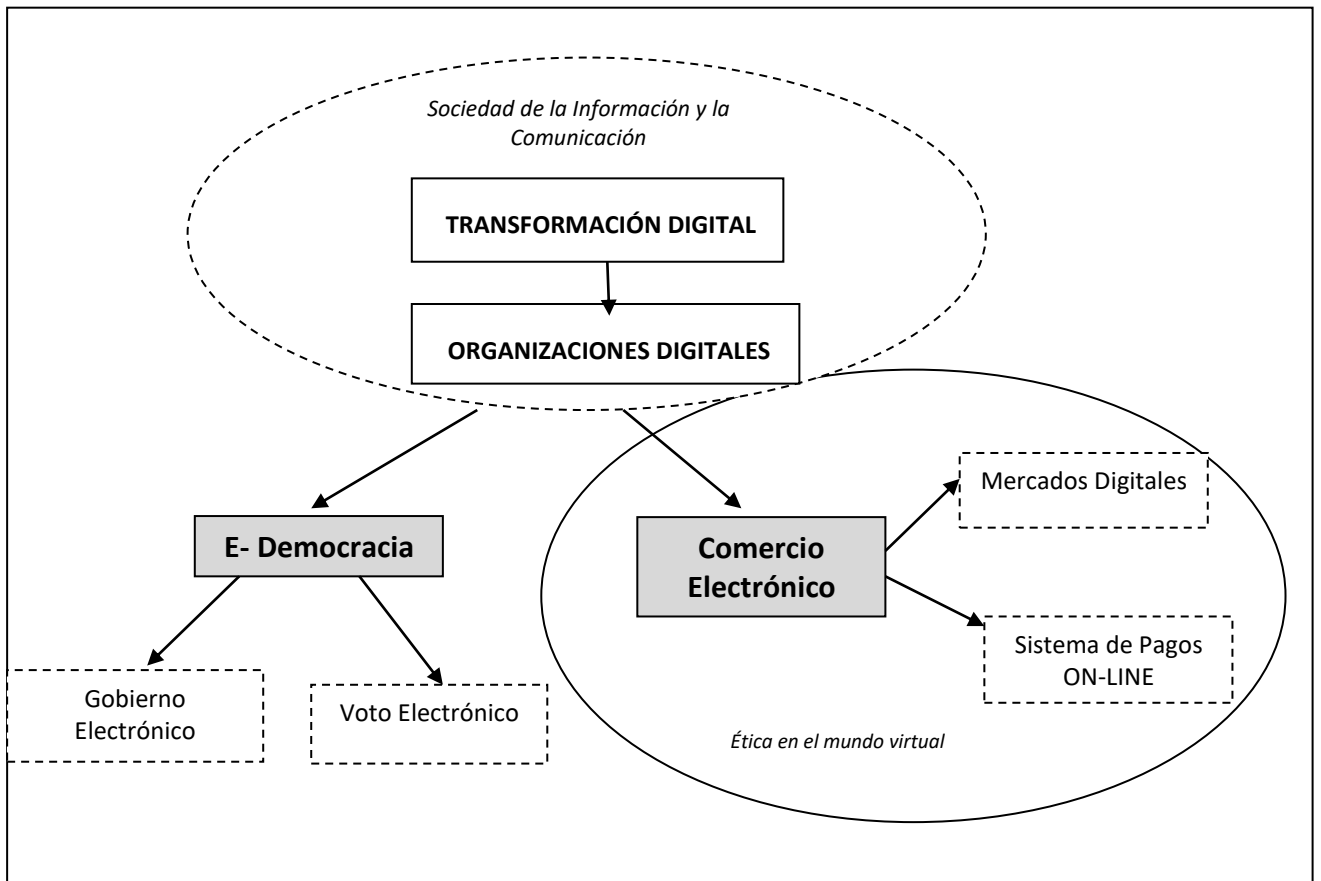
Sociedad de la Información y la Comunicación

TRANSFORMACIÓN DIGITAL

ORGANIZACIONES DIGITALES

E- Democracia

Comercio Electrónico

Mercados Digitales

Sistema de Pagos ON-LINE

Gobierno Electrónico

Voto Electrónico

Ética en el mundo virtual